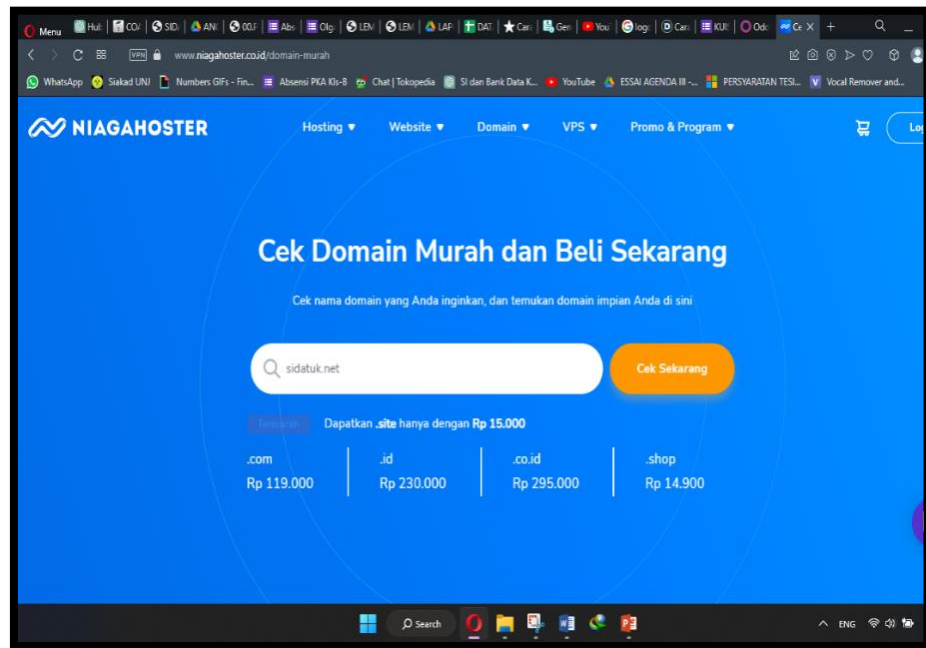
Menu | Hul | CO | SID | AN | 00 | Abs | Olg | LEN | LEN | LAP | DAT | Car | Gen | You | logi | Cari | KUI | Odc | Ce ×
+

VPN www.niagahoster.co.id/domain-murah

WhatsApp | Siakad UNJ | Numbers GIFs - Fin... | Absensi PKA Kls-8 | Chat | Tokopedia | SI dan Bank Data K... | YouTube | ESSAI AGENDA III -... | PERSYARATAN TESI... | Vocal Remover and...

NIAGAHOSTER
Hosting ▼ Website ▼ Domain ▼ VPS ▼ Promo & Program ▼
Lo

Cek Domain Murah dan Beli Sekarang

Cek nama domain yang Anda inginkan, dan temukan domain impian Anda di sini

sidatuk.net
Cek Sekarang

Termurah Dapatkan .site hanya dengan Rp 15.000

| .com | .id | .co.id | .shop |
|---|---|---|---|
| Rp 119.000 | Rp 230.000 | Rp 295.000 | Rp 14.900 |

Search
ENG